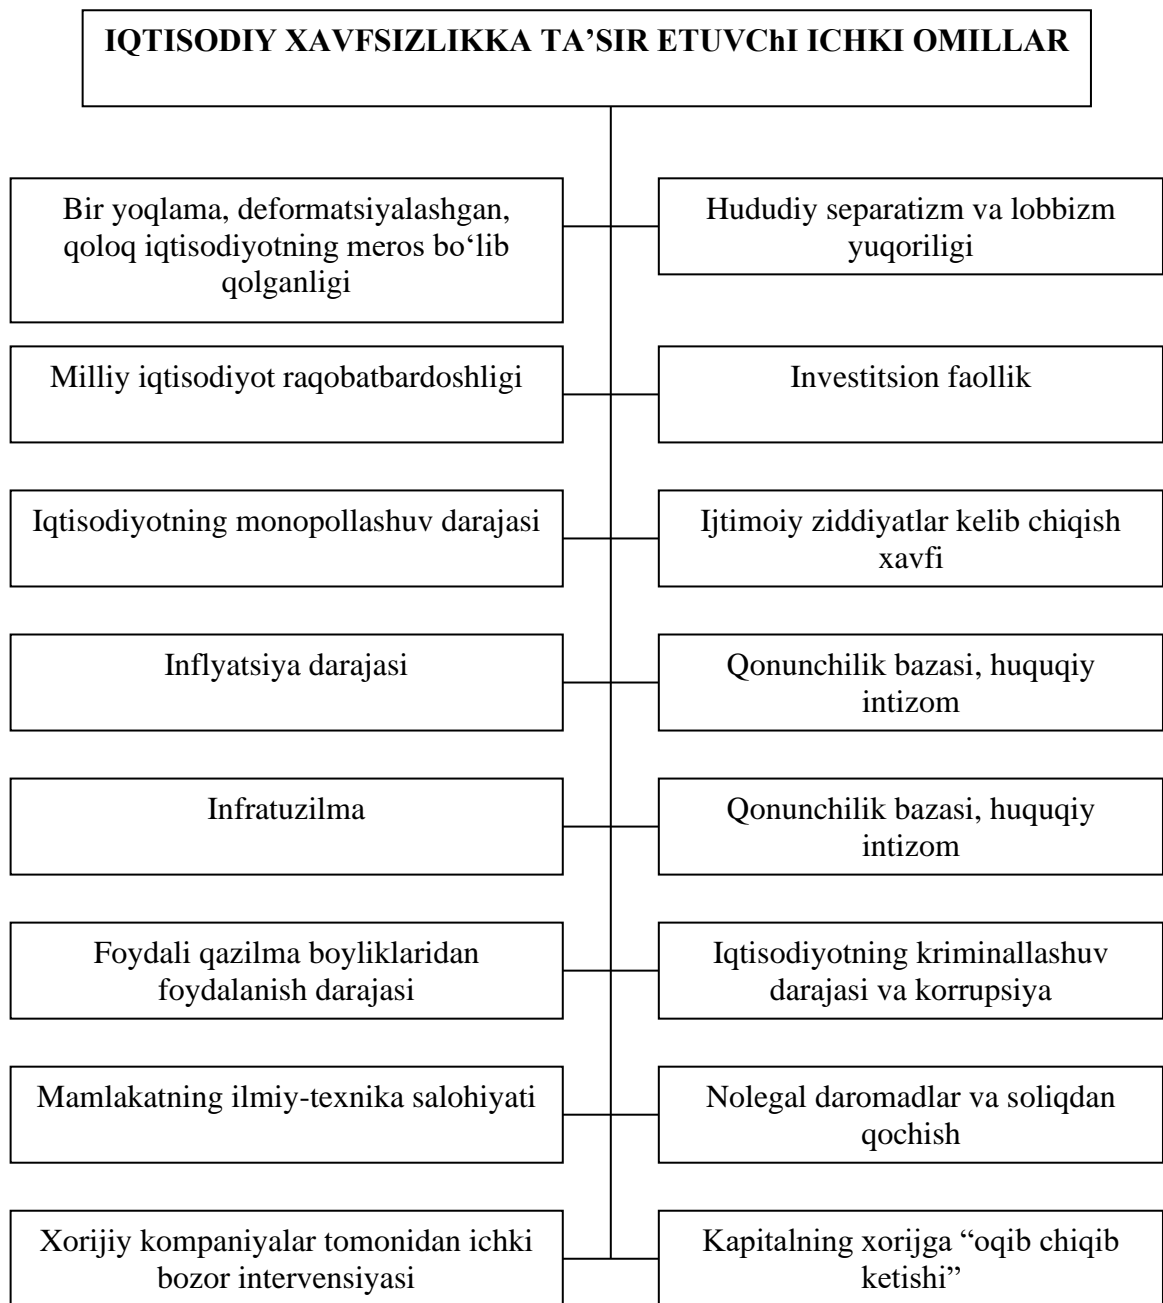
IQTISODIY XAVFSIZLIKKA TA’SIR ETUVChI ICHKI OMILLAR

Bir yoqlama, deformatsiyalashgan, qoloq iqtisodiyotning meros bo‘lib qolganligi

Hududiy separatizm va lobbizm yuqoriligi

Milliy iqtisodiyot raqobatbardoshligi

Investitsion faollik

Iqtisodiyotning monopollashuv darajasi

Ijtimoiy ziddiyatlar kelib chiqish xavfi

Inflyatsiya darajasi

Qonunchilik bazasi, huquqiy intizom

Infratuzilma

Qonunchilik bazasi, huquqiy intizom

Foydali qazilma boyliklaridan foydalanish darajasi

Iqtisodiyotning kriminallashuv darajasi va korrupsiya

Mamlakatning ilmiy-texnika salohiyati

Nolegal daromadlar va soliqdan qochish

Xorijiy kompaniyalar tomonidan ichki bozor intervensiyasi

Kapitalning xorijga “oqib chiqib ketishi”